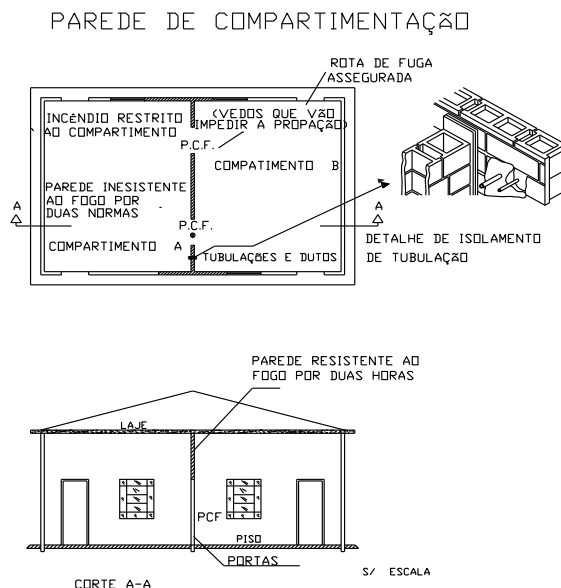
PAREDE DE COMPARTIMENTAÇÃO

ROTA DE FUGA ASSEGURADA

INCÊNDIO RESTRITO AO COMPARTIMENTO

(VEDOS QUE VÃO IMPEDIR A PROPAÇÃO)

P.C.F.

COMPATIMENTO B

PAREDE INESISTENTE AO FOGO POR DUAS NORMAS

A

A

P.C.F.

COMPARTIMENTO A

TUBULAÇÕES E DUTOS

DETALHE DE ISOLAMENTO DE TUBULAÇÃO

PAREDE RESISTENTE AO FOGO POR DUAS HORAS

LAJE

PCF

PISO

PORTAS

CORTE A-A

S/ ESCALA